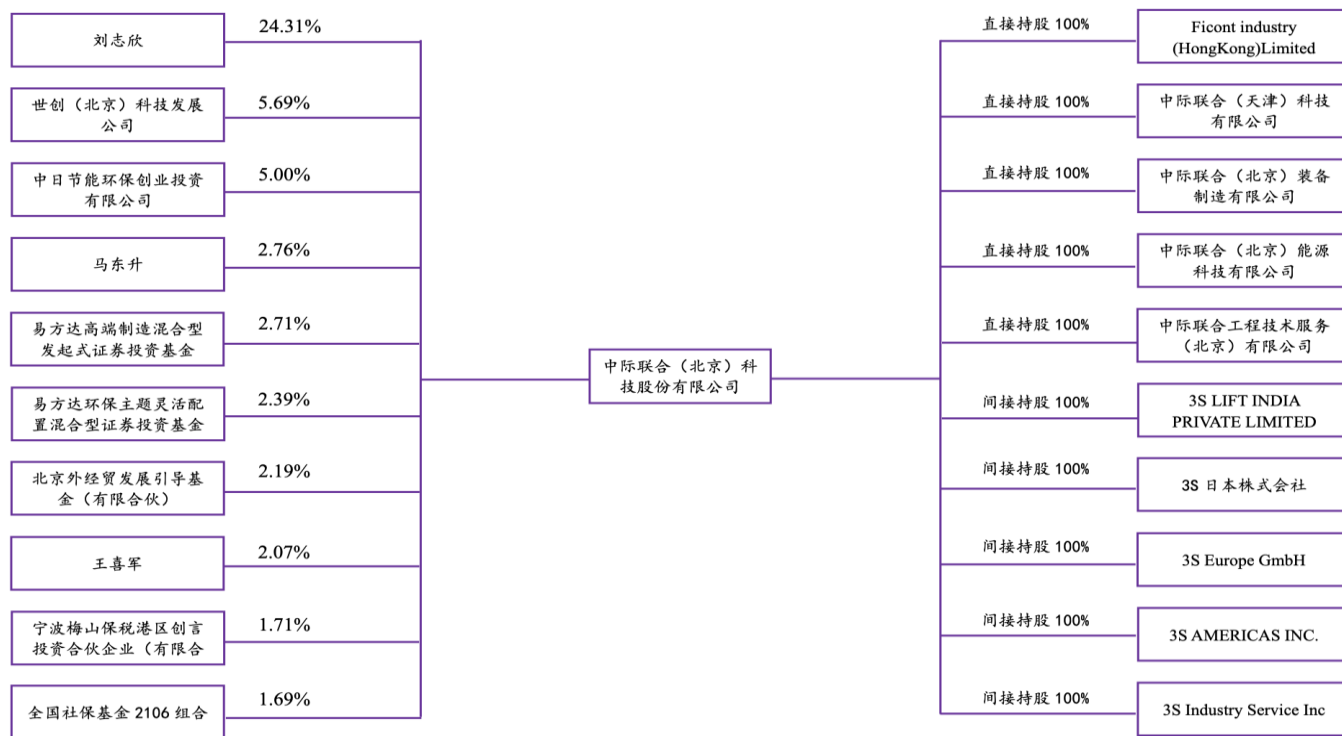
刘志欣
24.31%

世创（北京）科技发展公司
5.69%

中日节能环保创业投资有限公司
5.00%

马东升
2.76%

易方达高端制造混合型发起式证券投资基金
2.71%

易方达环保主题灵活配置混合型证券投资基金
2.39%

北京外经贸发展引导基金（有限合伙）
2.19%

王喜军
2.07%

宁波梅山保税港区创言投资合伙企业（有限合
1.71%

全国社保基金 2106 组合
1.69%

中际联合（北京）科技股份有限公司

直接持股 100%
Ficont industry (HongKong)Limited

直接持股 100%
中际联合（天津）科技有限公司

直接持股 100%
中际联合（北京）装备制造有限公司

直接持股 100%
中际联合（北京）能源科技有限公司

直接持股 100%
中际联合工程技术服务（北京）有限公司

间接持股 100%
3S LIFT INDIA PRIVATE LIMITED

间接持股 100%
3S 日本株式会社

间接持股 100%
3S Europe GmbH

间接持股 100%
3S AMERICAS INC.

间接持股 100%
3S Industry Service Inc